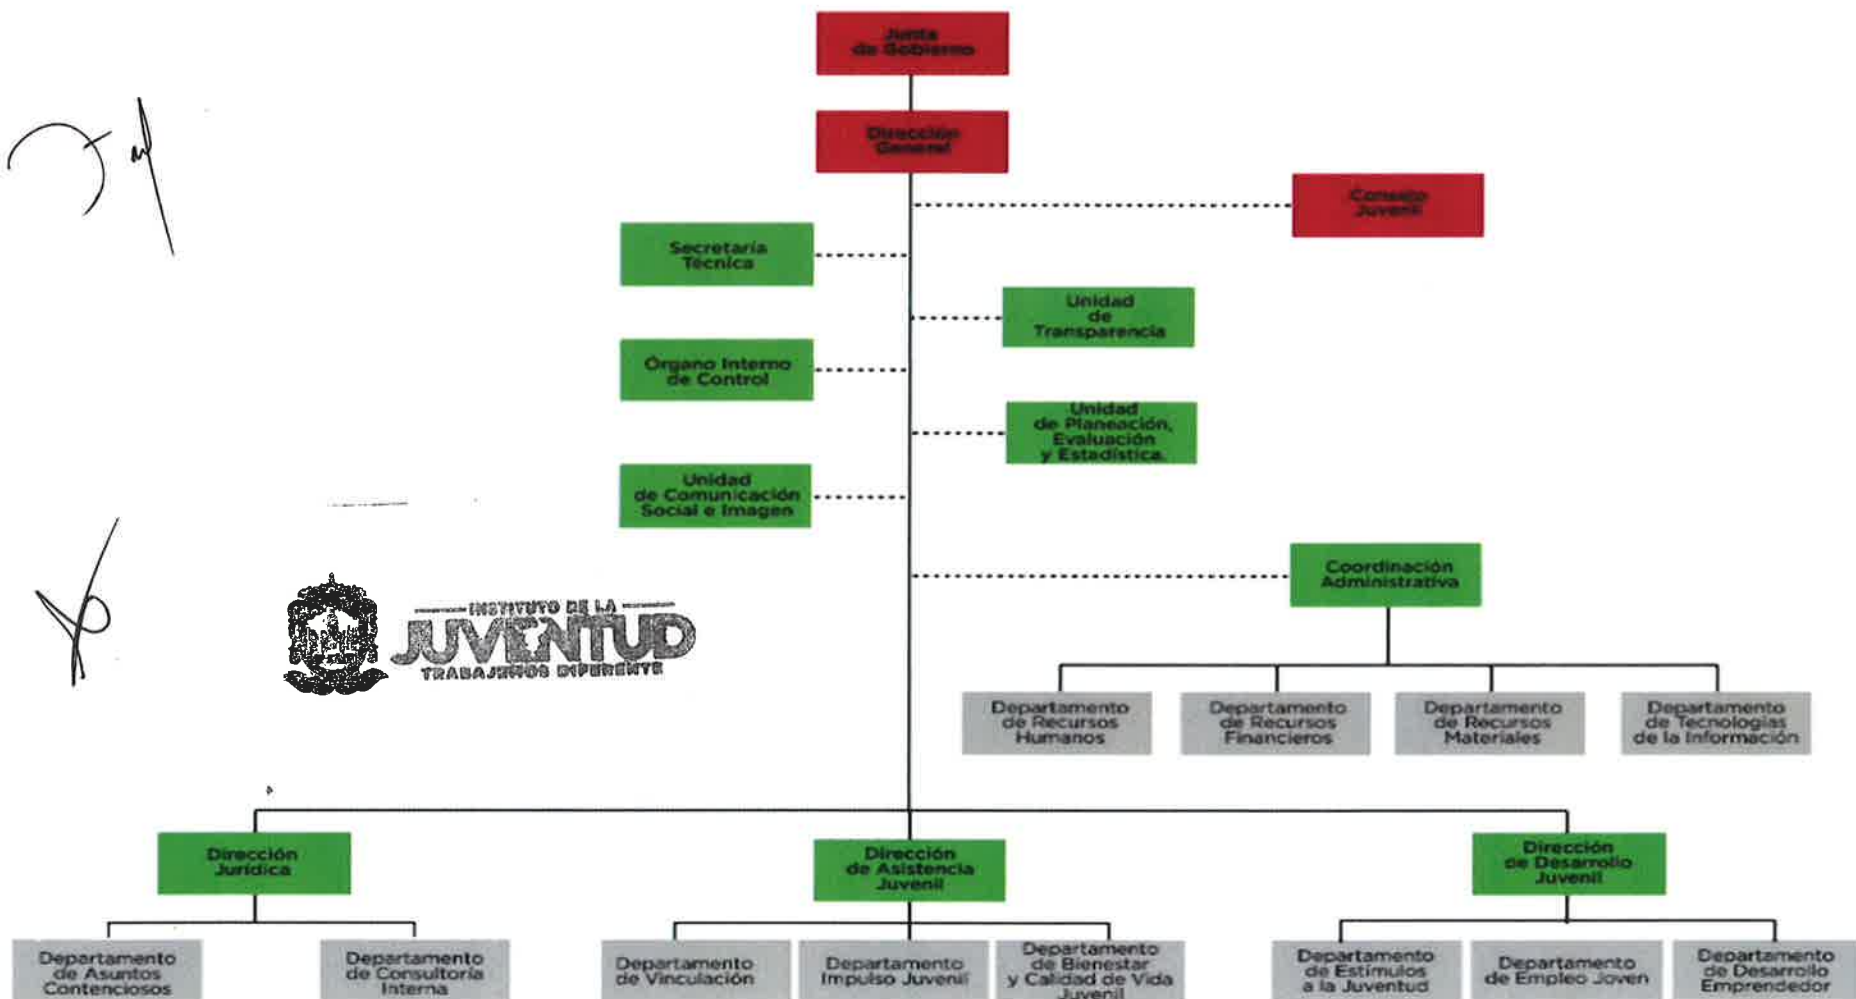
Junta de Gobierno

Dirección General

Consejo Juvenil

Secretaría Técnica

Unidad de Transparencia

Órgano Interno de Control

Unidad de Planeación, Evaluación y Estadística

Unidad de Comunicación Social e Imagen

Coordinación Administrativa

INSTITUTO DE LA JUVENTUD TRABAJAMOS DIFERENTE

Departamento de Recursos Humanos

Departamento de Recursos Financieros

Departamento de Recursos Materiales

Departamento de Tecnologías de la Información

Dirección Jurídica

Dirección de Asistencia Juvenil

Dirección de Desarrollo Juvenil

Departamento de Asuntos Contenciosos

Departamento de Consultoría Interna

Departamento de Vinculación

Departamento Impulso Juvenil

Departamento de Bienestar y Calidad de Vida Juvenil

Departamento de Estímulos a la Juventud

Departamento de Empleo Joven

Departamento de Desarrollo Emprendedor